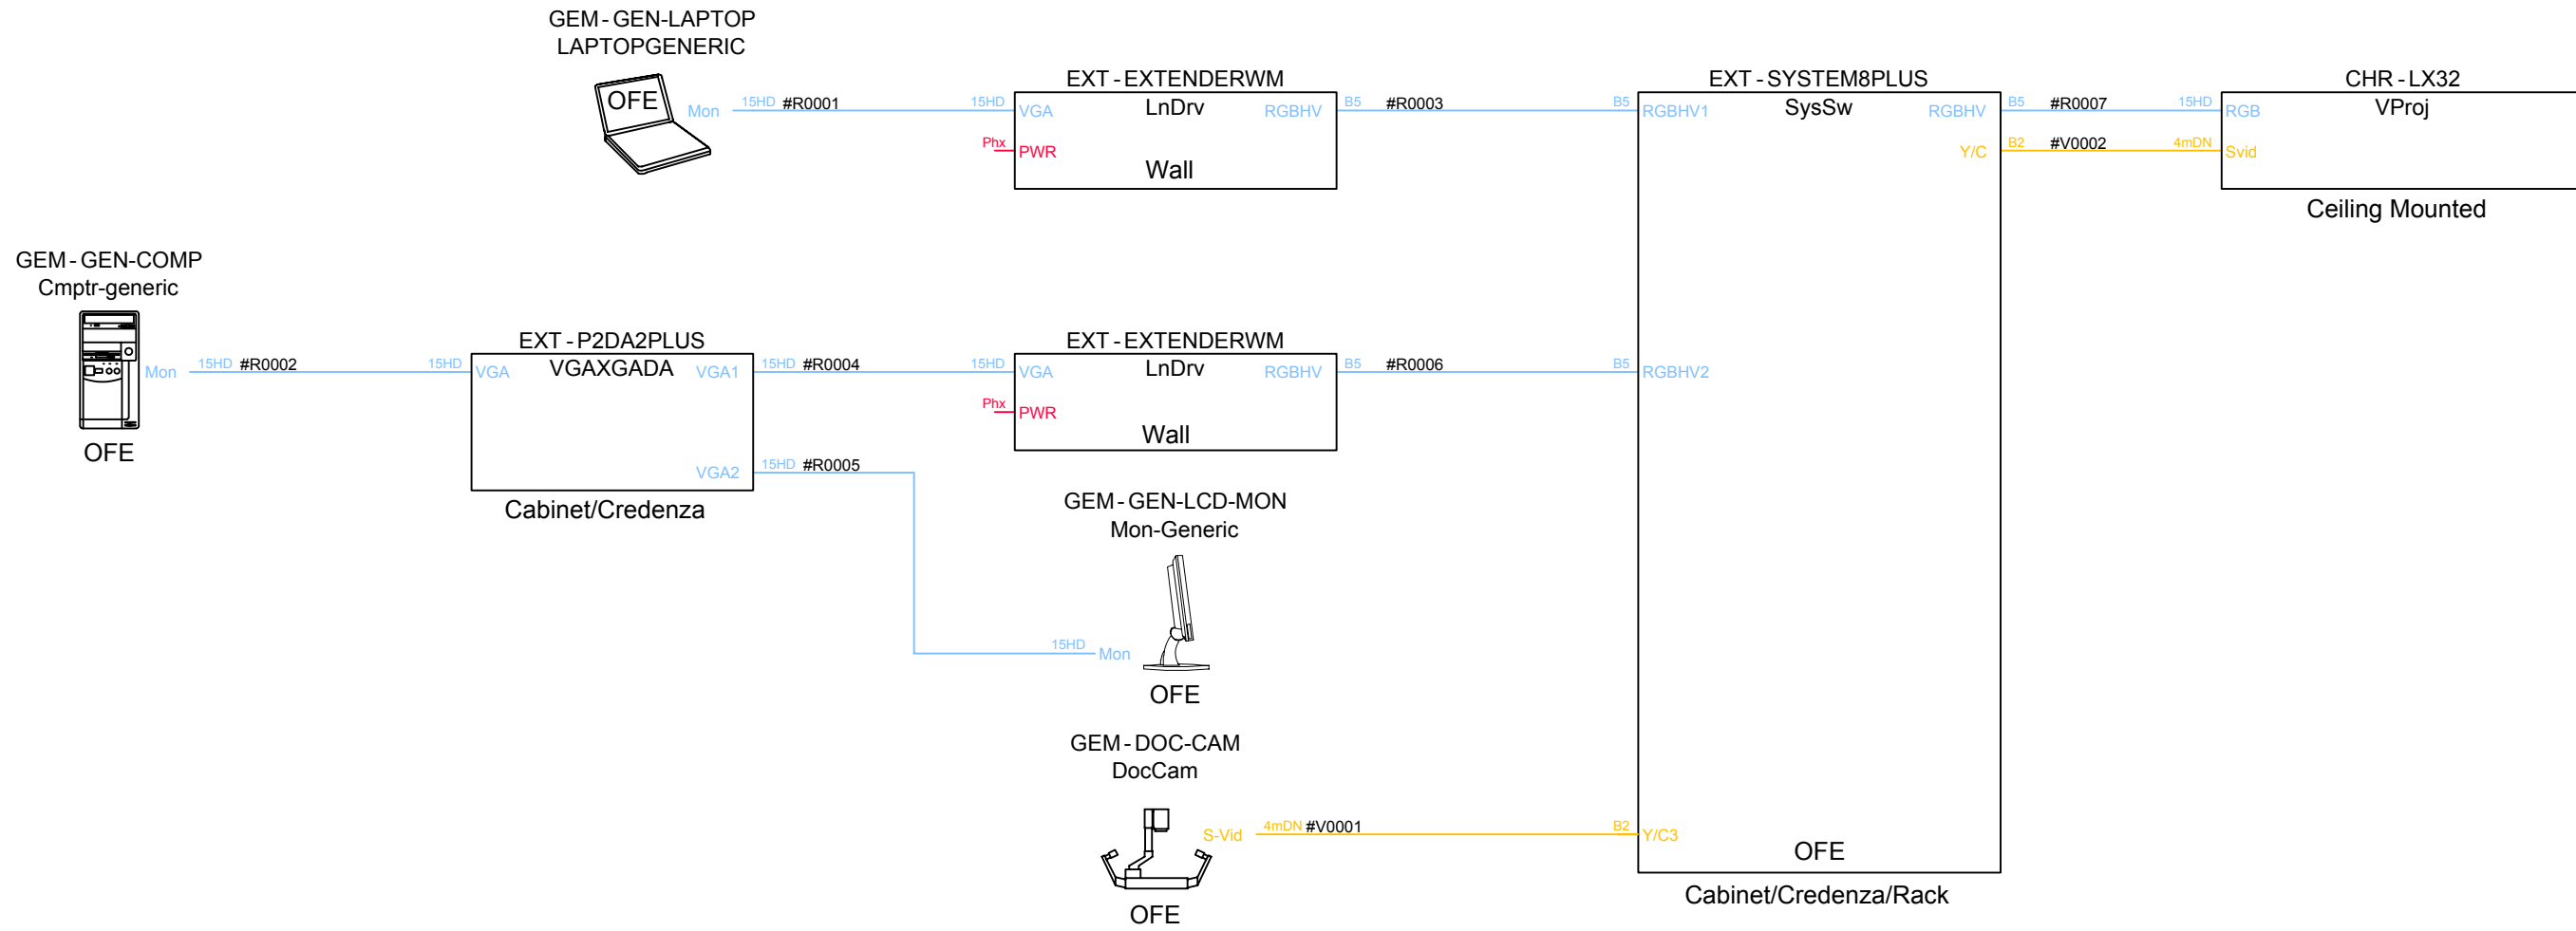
GEM - GEN-LAPTOP
LAPTOPGENERIC

OFE
Mon
15HD #R0001 15HD

EXT - EXTENDERWM
VGA LnDrv RGBHV
Phx PWR
Wall

B5 #R0003 B5

EXT - SYSTEM8PLUS
RGBHV1 SysSw RGBHV
Y/C

B5 #R0007 15HD
B2 #V0002 4mDN

CHR - LX32
RGB VProj
Svid
Ceiling Mounted

GEM - GEN-COMP
Cmptr-generic
Mon
OFE

15HD #R0002 15HD

EXT - P2DA2PLUS
VGA VGAXGADA VGA1
VGA2
Cabinet/Credenza

15HD #R0004 15HD

EXT - EXTENDERWM
VGA LnDrv RGBHV
Phx PWR
Wall

B5 #R0006 B5
RGBHV2

15HD #R0005

GEM - GEN-LCD-MON
Mon-Generic
15HD Mon
OFE

GEM - DOC-CAM
DocCam
S-Vid
4mDN #V0001 B2
Y/C3
OFE

OFE
Cabinet/Credenza/Rack